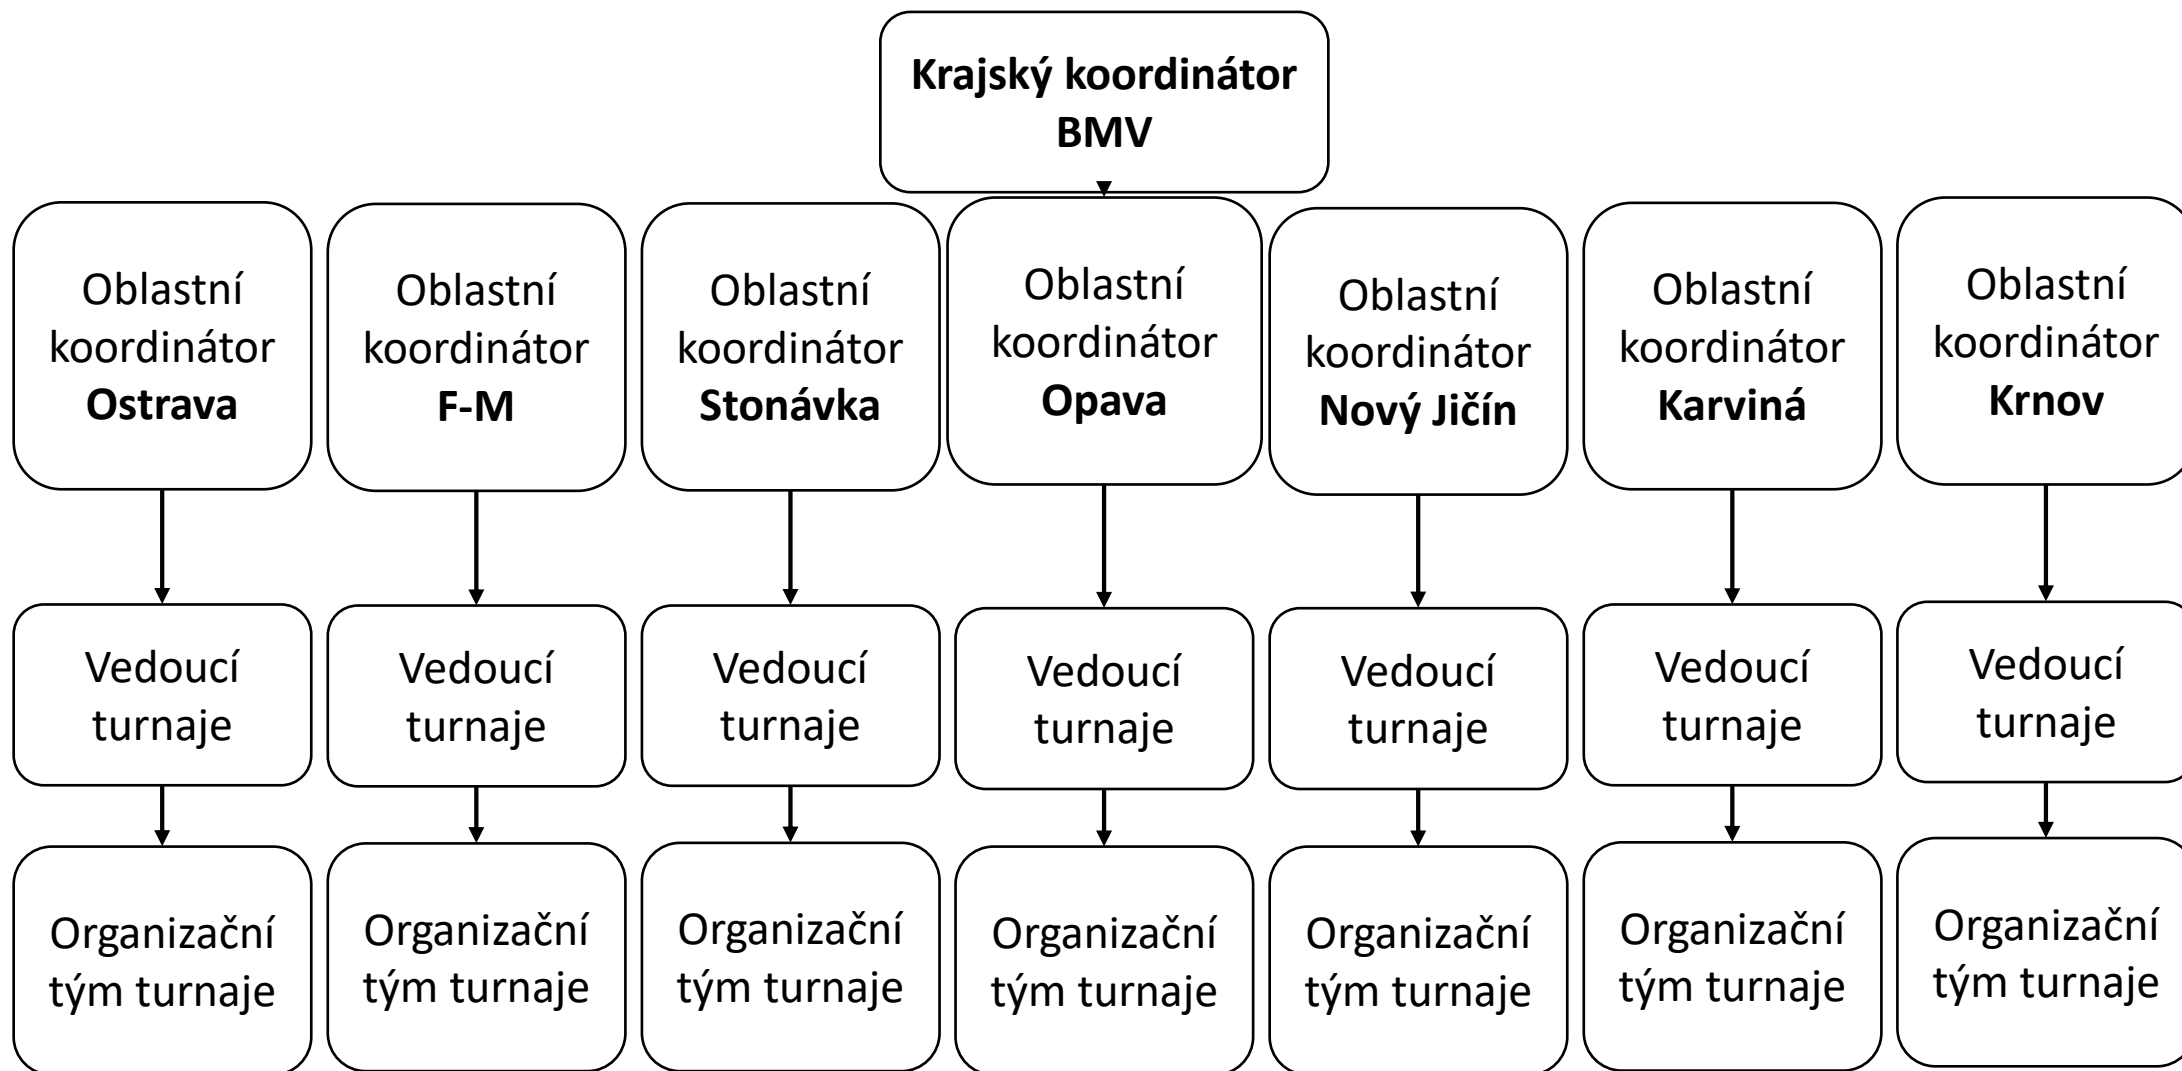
**Krajský koordinátor BMV**

Oblastní koordinátor **Ostrava**

Oblastní koordinátor **F-M**

Oblastní koordinátor **Stonávka**

Oblastní koordinátor **Opava**

Oblastní koordinátor **Nový Jičín**

Oblastní koordinátor **Karviná**

Oblastní koordinátor **Krnov**

Vedoucí turnaje

Vedoucí turnaje

Vedoucí turnaje

Vedoucí turnaje

Vedoucí turnaje

Vedoucí turnaje

Vedoucí turnaje

Organizační tým turnaje

Organizační tým turnaje

Organizační tým turnaje

Organizační tým turnaje

Organizační tým turnaje

Organizační tým turnaje

Organizační tým turnaje